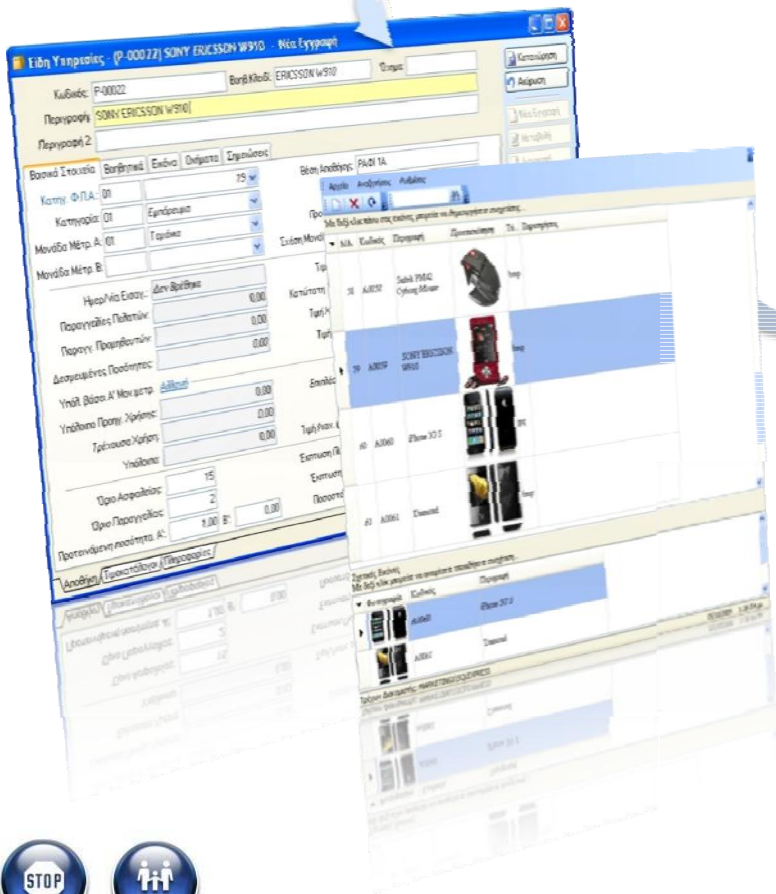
Είδη Υπηρεσίες - [P-00022] SONY ERICSSON W910 - Νέα Εγγραφή

Καταχώρηση
Ακύρωση

Κωδικός: P-00022
Βοηθ.Κωδ.: ERICSSON W910
Όνομα:
Περιγραφή: SONY ERICSSON W910
Περιγραφή 2:

Βασικά Στοιχεία | Βοηθητικά | Εικόνα | Ονόματα | Σημειώσεις

Κατηγ. Φ.Π.Α.: 01 | 19
Κατηγορία: 01 | Εμπόρευμα
Μονάδα Μέτρ. Α: 01 | Τεμάχιο
Μονάδα Μέτρ. Β:

Ημερ/νία Εισαγ.: Δεν Βρέθηκε
Παραγγελίες Πελατών: 0,00
Παραγγ. Προμηθευτών: 0,00
Δεσμευμένες Ποσότητες: 0,00
Υπόλ. Βάσει Α' Μον.μετρ. Ανάλυση 0,00
Υπόλοιπο Προηγ. Χρήσης: 0,00
Τρέχουσα Χρήση: 0,00
Υπόλοιπο:

Όριο Ασφαλείας: 15
Όριο Παραγγελίας: 2
Προτεινόμενη ποσότητα Α: 1,00 Β: 0,00

Αποθήκη | Τιμοκατάλογοι | Πληροφορίες

Θέση Αποθήκης: ΡΑΦΙ 1Α

Αρχείο | Αναζητήσεις | Ρυθμίσεις

| Α/Α | Κωδικός | Περιγραφή | Προεπισκόπηση | Τύ. | Περιγραφής |
|---|---|---|---|---|---|
| 58 | A0058 | Saitek PM42 Cyborg Mouse | | | |
| 59 | A0059 | SONY ERICSSON W910 | | | |
| 60 | A0060 | iPhone 3G S | | | |
| 61 | A0061 | Zaurus | | | |

| Φωτογραφία | Κωδικός | Περιγραφή |
|---|---|---|
| | A0060 | iPhone 3G S |
| | A0061 | Zaurus |

STOP